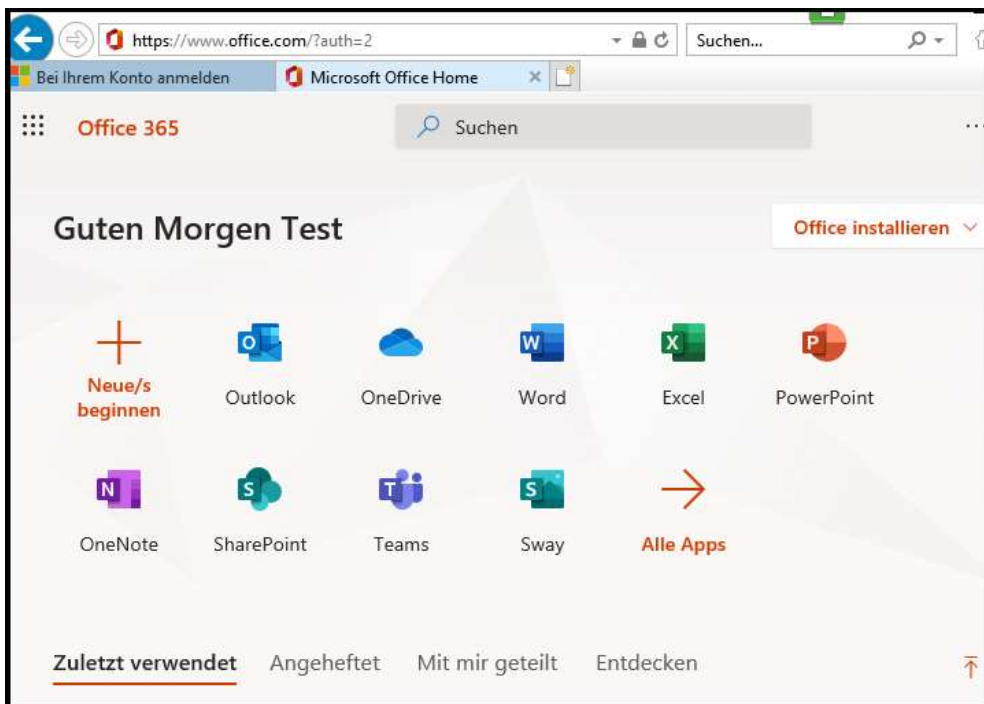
https://www.office.com/?auth=2

Suchen...

Bei Ihrem Konto anmelden

Microsoft Office Home

Office 365

Suchen

Guten Morgen Test

Office installieren

Neue/s beginnen

Outlook

OneDrive

Word

Excel

PowerPoint

OneNote

SharePoint

Teams

Sway

Alle Apps

Zuletzt verwendet

Angeheftet

Mit mir geteilt

Entdecken